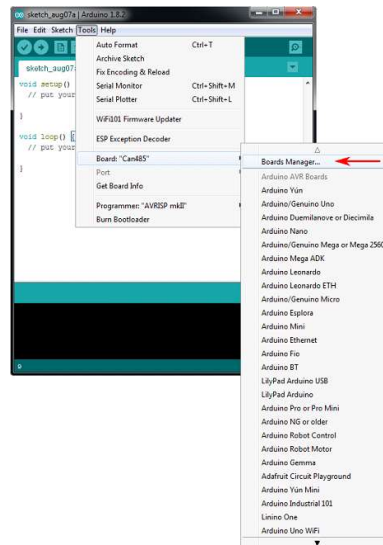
sketch_aug07a | Arduino 1.8.2

File Edit Sketch Tools Help

sketch_aug07a

void setup() {
// put your

}

void loop() {
// put your

}

Auto Format Ctrl+T
Archive Sketch
Fix Encoding & Reload
Serial Monitor Ctrl+Shift+M
Serial Plotter Ctrl+Shift+L
WiFi101 Firmware Updater
ESP Exception Decoder
Board: "Can485"
Port
Get Board Info
Programmer: "AVRISP mkII"
Burn Bootloader

Boards Manager...
Arduino AVR Boards
Arduino Yún
Arduino/Genuino Uno
Arduino Duemilanove or Diecimila
Arduino Nano
Arduino/Genuino Mega or Mega 2560
Arduino Mega ADK
Arduino Leonardo
Arduino Leonardo ETH
Arduino/Genuino Micro
Arduino Esplora
Arduino Mini
Arduino Ethernet
Arduino Fio
Arduino BT
LilyPad Arduino USB
LilyPad Arduino
Arduino Pro or Pro Mini
Arduino NG or older
Arduino Robot Control
Arduino Robot Motor
Arduino Gemma
Adafruit Circuit Playground
Arduino Yún Mini
Arduino Industrial 101
Linino One
Arduino Uno WiFi

9